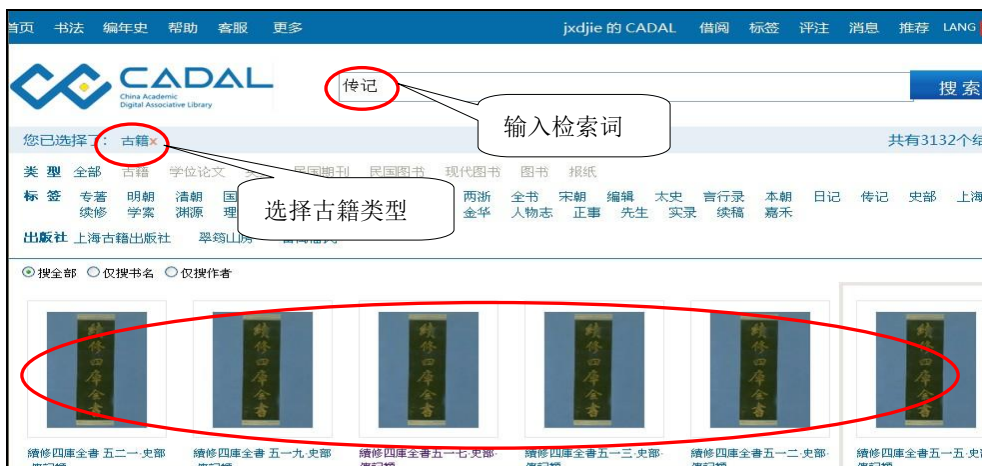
首页 书法 编年史 帮助 客服 更多 jxdjie 的 CADAL 借阅 标签 评注 消息 推荐 LANG

CADAL China Academic Digital Associative Library

传记

搜索

输入检索词

您已选择了: 古籍×

共有3132个结

类型 全部 古籍 学位论文 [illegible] 民国期刊 民国图书 现代图书 图书 报纸

标签 专著 明朝 清朝 国 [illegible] 两浙 全书 宋朝 编辑 太史 言行录 本朝 日记 传记 史部 上海 续修 学案 渊源 理 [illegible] 金华 人物志 正事 先生 实录 续稿 嘉禾

出版社 上海古籍出版社 翠筠山房 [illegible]

选择古籍类型

⊙搜全部 ○仅搜书名 ○仅搜作者

續修四庫全書

續修四庫全書 五二一·史部·傳記類

續修四庫全書 五一九·史部·傳記類

續修四庫全書 五一七·史部·傳記類

續修四庫全書 五一三·史部·傳記類

續修四庫全書 五一二·史部·傳記類

續修四庫全書 五一五·史部·傳記類